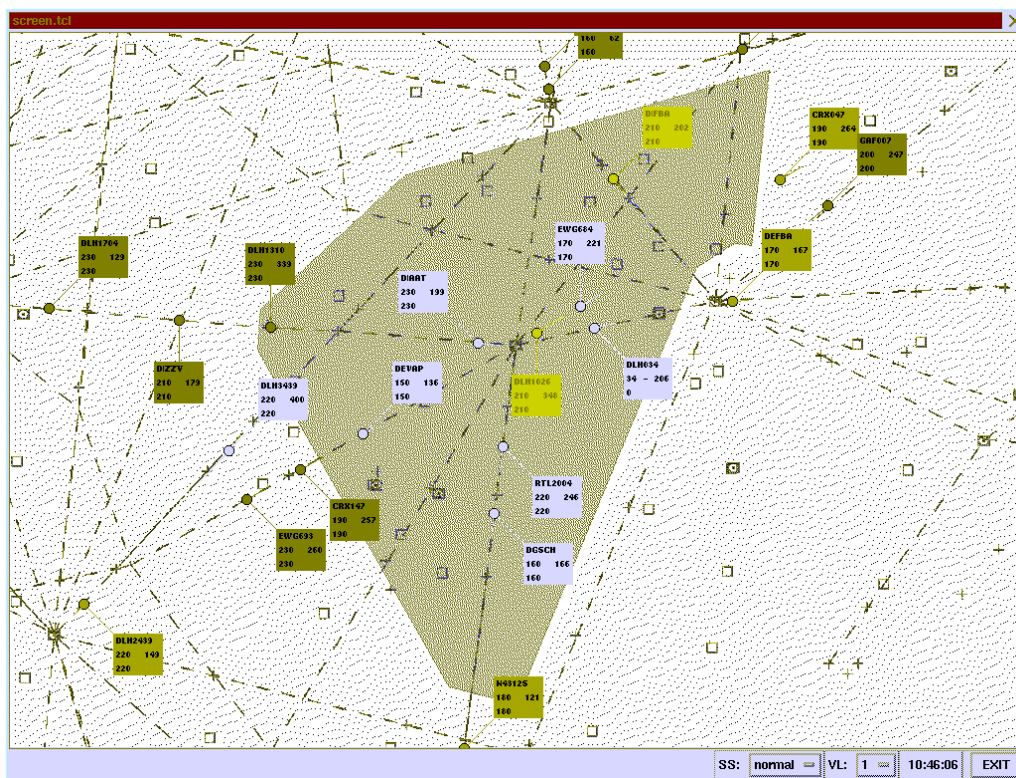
screen.tcl

160 62
160

DFBA
210 202
210

CRX047
190 264
190

GAF007
200 247
200

DLH1704
230 129
230

DLH1310
230 333
230

EWG684
170 221
170

DEFBA
170 167
170

DIAAT
230 199
230

DIZZV
210 179
210

DLH3439
220 400
220

DEVAP
150 136
150

DLH1026
210 340
210

DLH034
34 - 206
0

RTL2004
220 246
220

CRX147
190 257
190

EWG693
230 260
230

DGSCH
160 166
160

DLH2439
220 149
220

N4312S
180 121
180

SS: normal VL: 1 10:46:06 EXIT